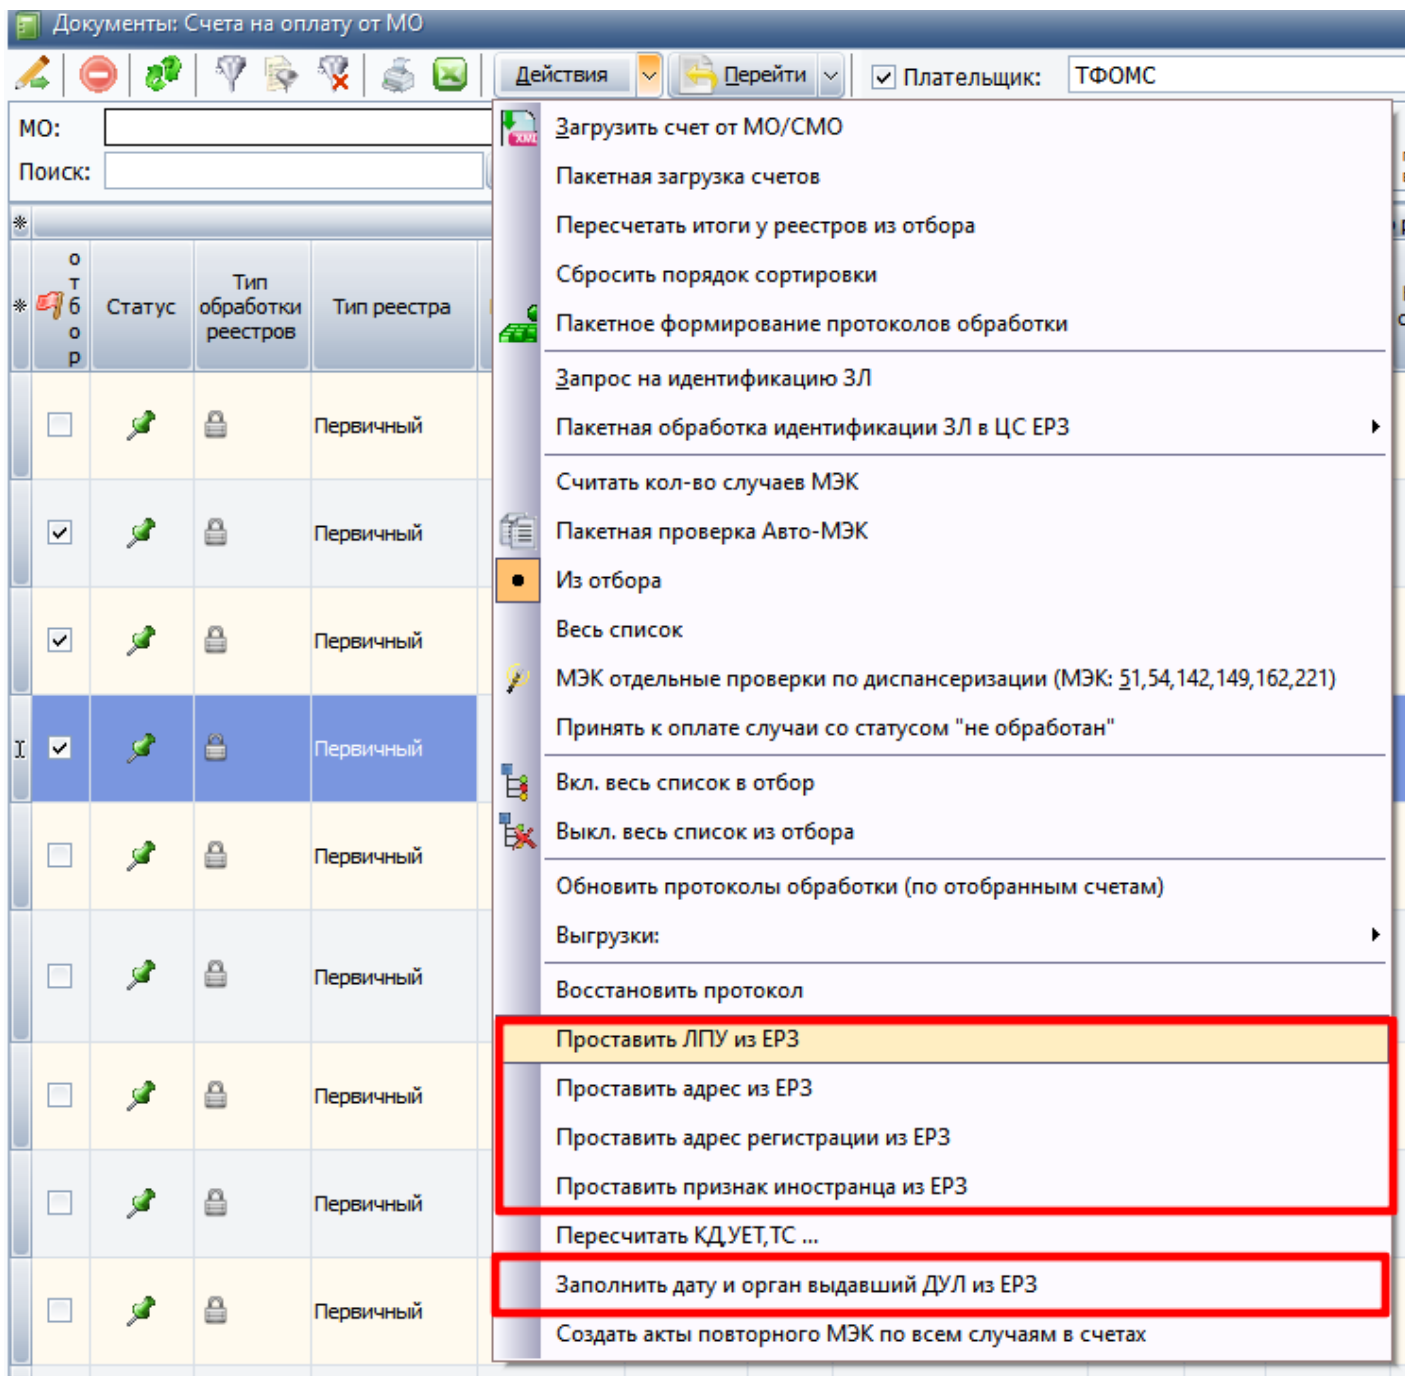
Документы: Счета на оплату от МО

Действия Перейти Плательщик: ТФОМС

МО:
Поиск:

| отбор | Статус | Тип обработки реестров | Тип реестра |
|---|---|---|---|
| | | | Первичный |
| | | | Первичный |
| | | | Первичный |
| | | | Первичный |
| | | | Первичный |
| | | | Первичный |
| | | | Первичный |
| | | | Первичный |
| | | | Первичный |

Загрузить счет от МО/СМО
Пакетная загрузка счетов
Пересчетать итоги у реестров из отбора
Сбросить порядок сортировки
Пакетное формирование протоколов обработки
Запрос на идентификацию ЗЛ
Пакетная обработка идентификации ЗЛ в ЦС ЕРЗ
Считать кол-во случаев МЭК
Пакетная проверка Авто-МЭК
Из отбора
Весь список
МЭК отдельные проверки по диспансеризации (МЭК: 51,54,142,149,162,221)
Принять к оплате случаи со статусом "не обработан"
Вкл. весь список в отбор
Выкл. весь список из отбора
Обновить протоколы обработки (по отобранным счетам)
Выгрузки:
Восстановить протокол
Проставить ЛПУ из ЕРЗ
Проставить адрес из ЕРЗ
Проставить адрес регистрации из ЕРЗ
Проставить признак иностранца из ЕРЗ
Пересчитать КД,УЕТ,ТС ...
Заполнить дату и орган выдавший ДУЛ из ЕРЗ
Создать акты повторного МЭК по всем случаям в счетах